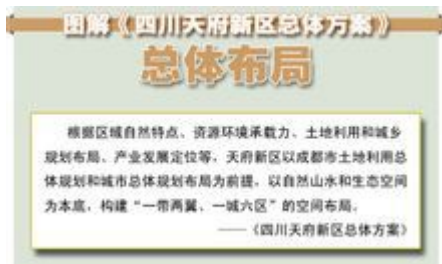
图解《四川天府新区总体方案》

总体布局

根据区域自然特点、资源环境承载力、土地利用和城乡规划布局、产业发展定位等，天府新区以成都市土地利用总体规划和城市总体规划布局为前提，以自然山水和生态空间为本底，构建“一带两翼、一城六区”的空间布局。

——《四川天府新区总体方案》